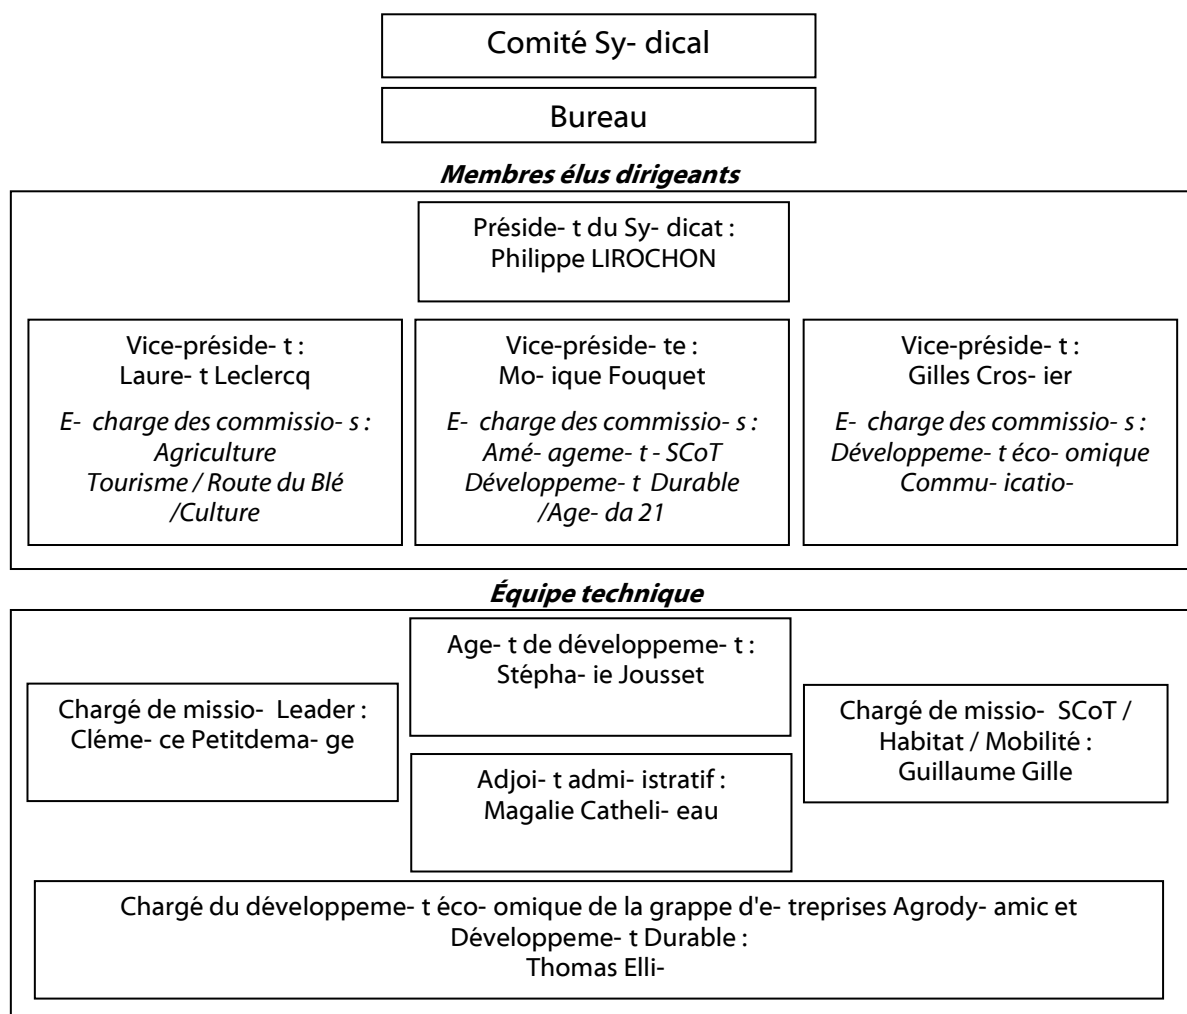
Comité Sy- dical

Bureau

**Membres élus dirigeants**

Préside- t du Sy- dicat :
Philippe LIROCHON

Vice-préside- t :
Laure- t Leclercq

*E- charge des commissio- s :*
*Agriculture*
*Tourisme / Route du Blé /Culture*

Vice-préside- te :
Mo- ique Fouquet

*E- charge des commissio- s :*
*Amé- ageme- t - SCoT*
*Développeme- t Durable /Age- da 21*

Vice-préside- t :
Gilles Cros- ier

*E- charge des commissio- s :*
*Développeme- t éco- omique*
*Commu- icatio-*

**Équipe technique**

Chargé de missio- Leader :
Cléme- ce Petitdema- ge

Age- t de développeme- t :
Stépha- ie Jousset

Adjoi- t admi- istratif :
Magalie Catheli- eau

Chargé de missio- SCoT / Habitat / Mobilité :
Guillaume Gille

Chargé du développeme- t éco- omique de la grappe d'e- treprises Agrody- amic et Développeme- t Durable :
Thomas Elli-